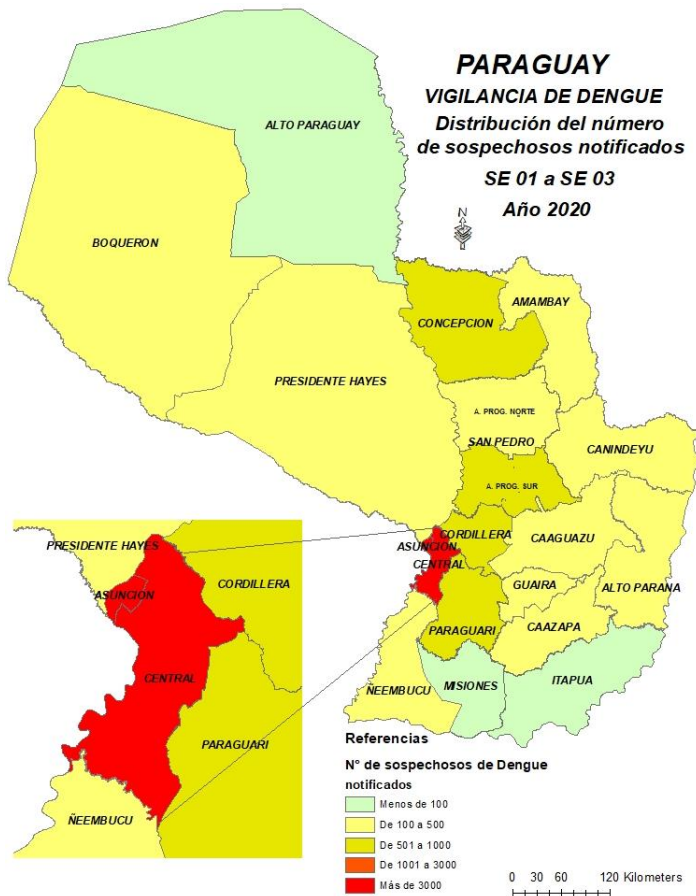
PARAGUAY
VIGILANCIA DE DENGUE
Distribución del número de sospechosos notificados
SE 01 a SE 03
Año 2020

N

ALTO PARAGUAY
BOQUERON
AMAMBAY
CONCEPCION
PRESIDENTE HAYES
A. PROG. NORTE
SAN PEDRO
CANINDEYU
A. PROG. SUR
CORDILLERA
ASUNCION
CENTRAL
CAAGUAZU
GUAIRA
ALTO PARANA
PARAGUARI
CAAZAPA
ÑEEMBUCU
MISIONES
ITAPUA

PRESIDENTE HAYES
CORDILLERA
ASUNCION
CENTRAL
PARAGUARI
ÑEEMBUCU

Referencias
N° de sospechosos de Dengue notificados
Menos de 100
De 100 a 500
De 501 a 1000
De 1001 a 3000
Más de 3000

0 30 60 120 Kilometers